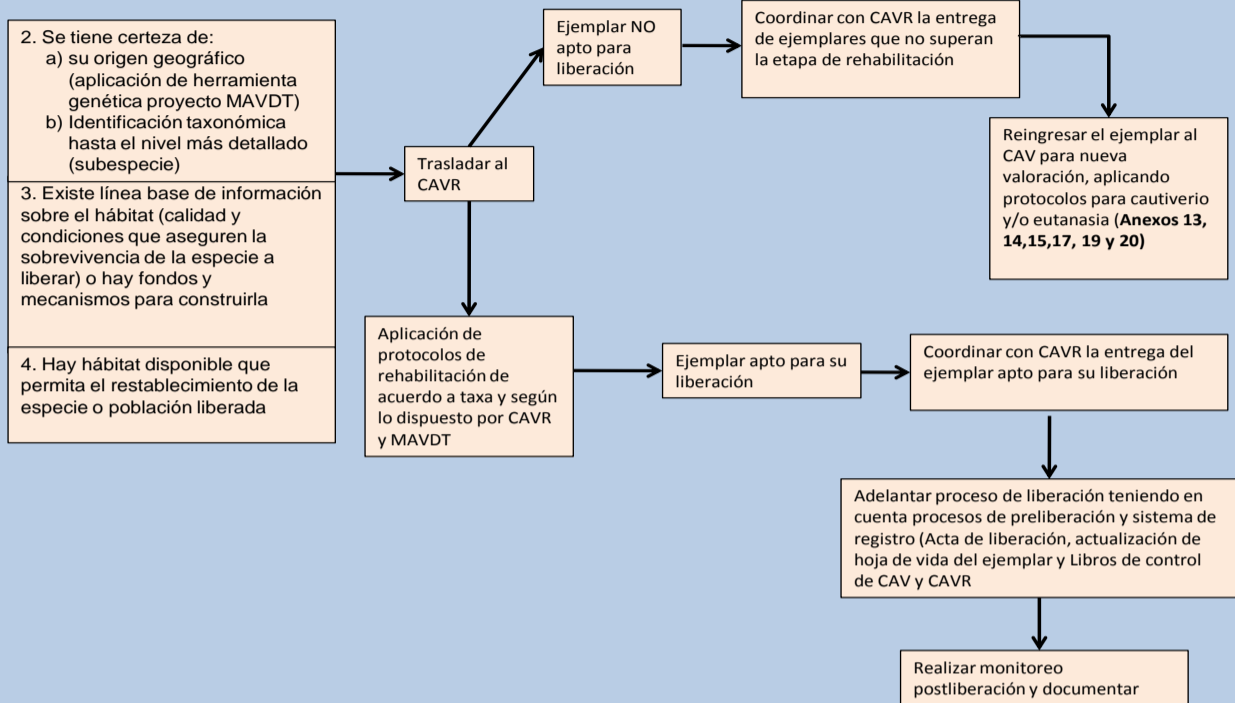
2. Se tiene certeza de:
a) su origen geográfico (aplicación de herramienta genética proyecto MAVDT)
b) Identificación taxonómica hasta el nivel más detallado (subespecie)

3. Existe línea base de información sobre el hábitat (calidad y condiciones que aseguren la sobrevivencia de la especie a liberar) o hay fondos y mecanismos para construirla

4. Hay hábitat disponible que permita el restablecimiento de la especie o población liberada

Trasladar al CAVR

Ejemplar NO apto para liberación

Coordinar con CAVR la entrega de ejemplares que no superan la etapa de rehabilitación

Reingresar el ejemplar al CAV para nueva valoración, aplicando protocolos para cautiverio y/o eutanasia (**Anexos 13, 14,15,17, 19 y 20)**

Aplicación de protocolos de rehabilitación de acuerdo a taxa y según lo dispuesto por CAVR y MAVDT

Ejemplar apto para su liberación

Coordinar con CAVR la entrega del ejemplar apto para su liberación

Adelantar proceso de liberación teniendo en cuenta procesos de preliberación y sistema de registro (Acta de liberación, actualización de hoja de vida del ejemplar y Libros de control de CAV y CAVR

Realizar monitoreo postliberación y documentar